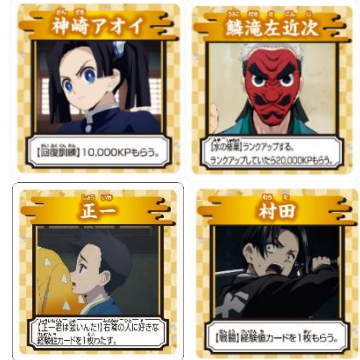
神崎アオイ

【回復訓練】10,000KPもらう。

鱗滝左近次

[水の修業]ランクアップする。
ランクアップしていたら20,000KPもらう。

正一

[正一君は狙いんだ!]右第の人に好きな経験値カードを1枚わたす。

村田

【戦闘】経験値カードを1枚もらう。